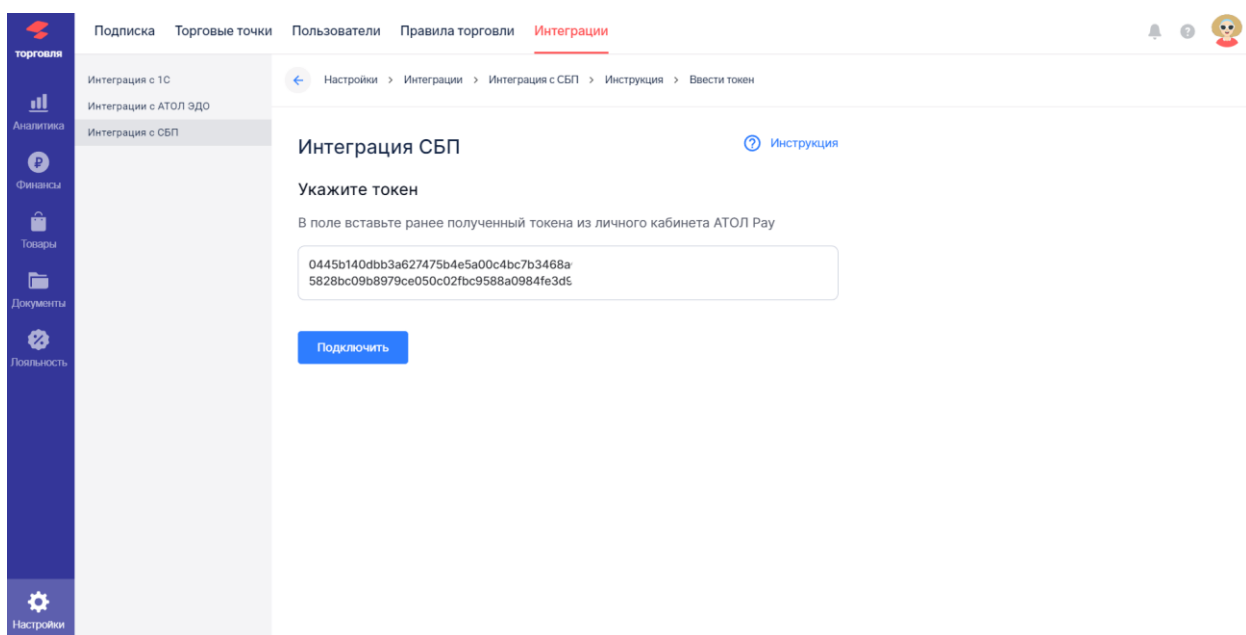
торговля

Аналитика

Финансы

Товары

Документы

Лояльность

Настройки

Подписка Торговые точки Пользователи Правила торговли Интеграции

Интеграция с 1С
Интеграции с АТОЛ ЭДО
Интеграция с СБП

Настройки > Интеграции > Интеграция с СБП > Инструкция > Ввести токен

Интеграция СБП

Инструкция

Укажите токен

В поле вставьте ранее полученный токена из личного кабинета АТОЛ Pay

0445b140dbb3a627475b4e5a00c4bc7b3468a
5828bc09b8979ce050c02fbc9588a0984fe3d9

Подключить